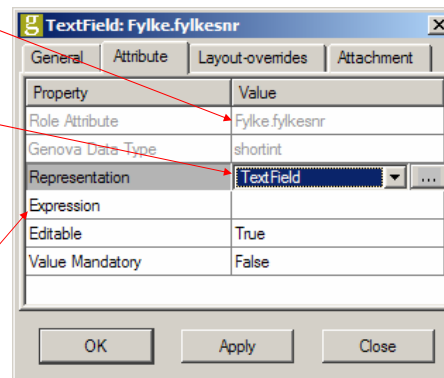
g TextField: Fylke.fylkesnr

X

General | Attribute | Layout-overrides | Attachment

| Property | Value |
|---|---|
| Role Attribute | Fylke.fylkesnr |
| Genova Data Type | shortint |
| Representation | TextField |
| Expression | |
| Editable | True |
| Value Mandatory | False |

OK | Apply | Close